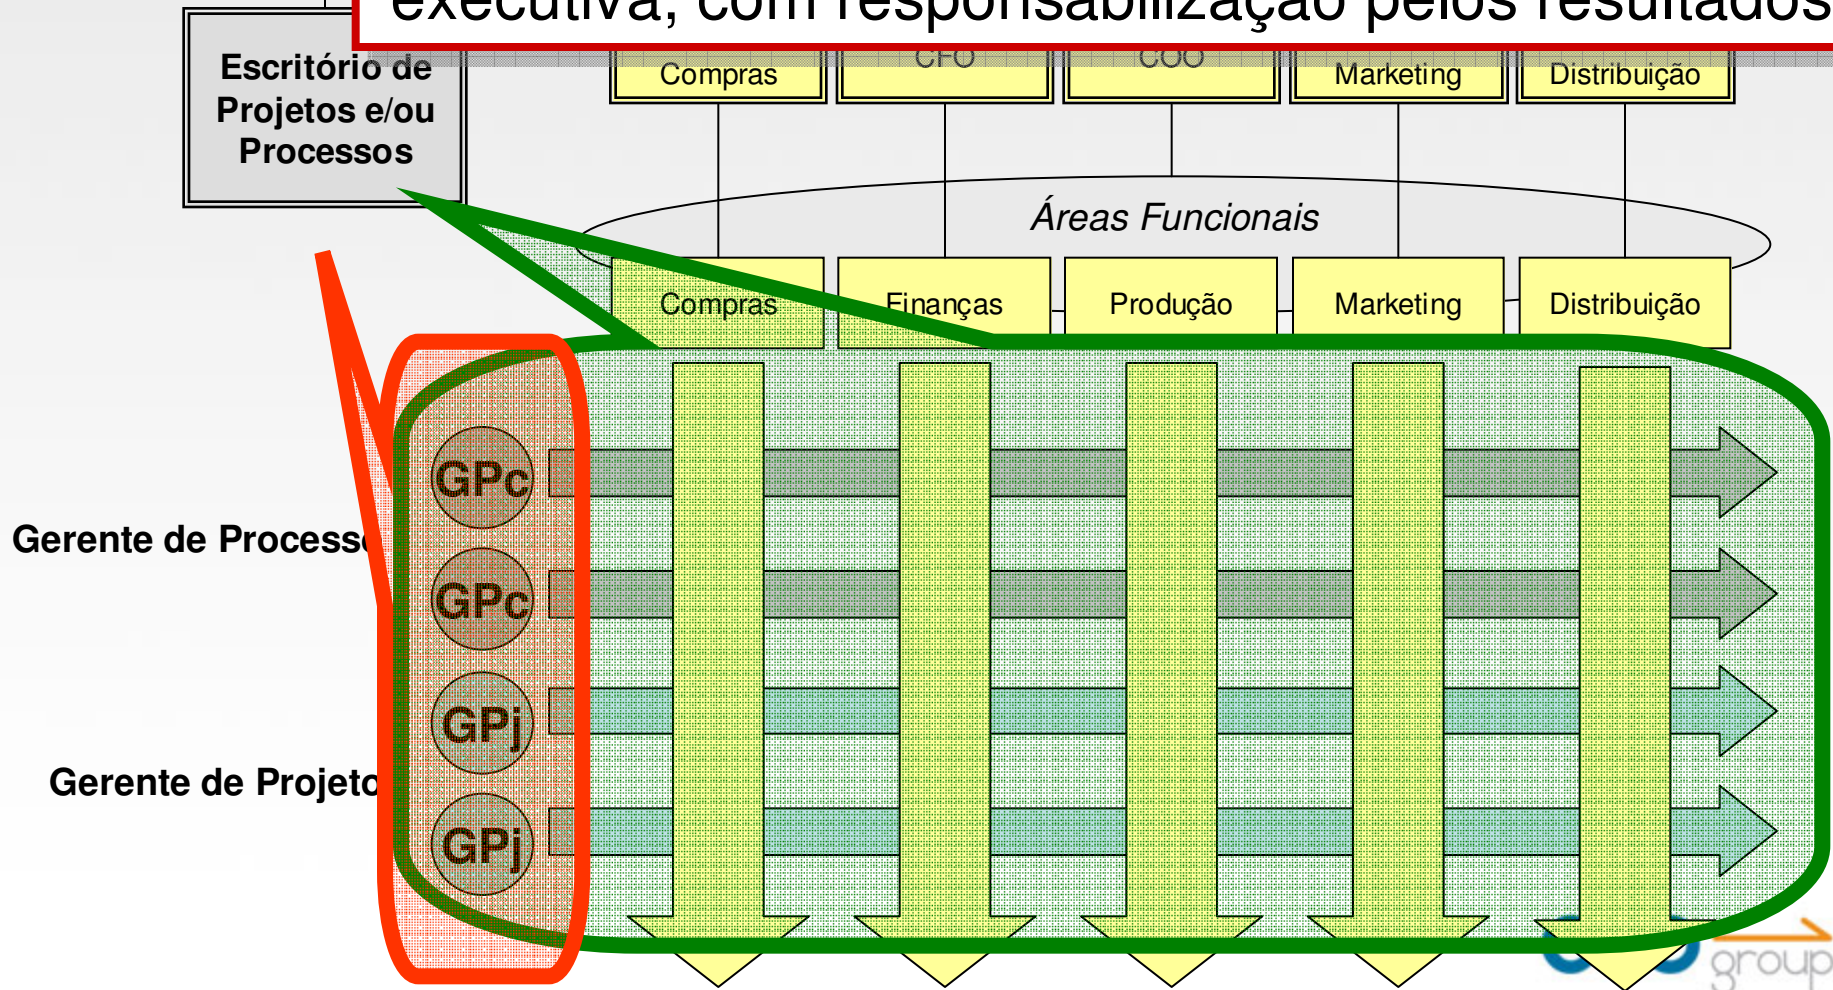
executiva, com responsabilização pelos resultados

Escritório de Projetos e/ou Processos

Compras

CFO

COO

Marketing

Distribuição

Áreas Funcionais

Compras

Finanças

Produção

Marketing

Distribuição

Gerente de Process

GPc

GPc

GPj

Gerente de Projeto

GPj

group